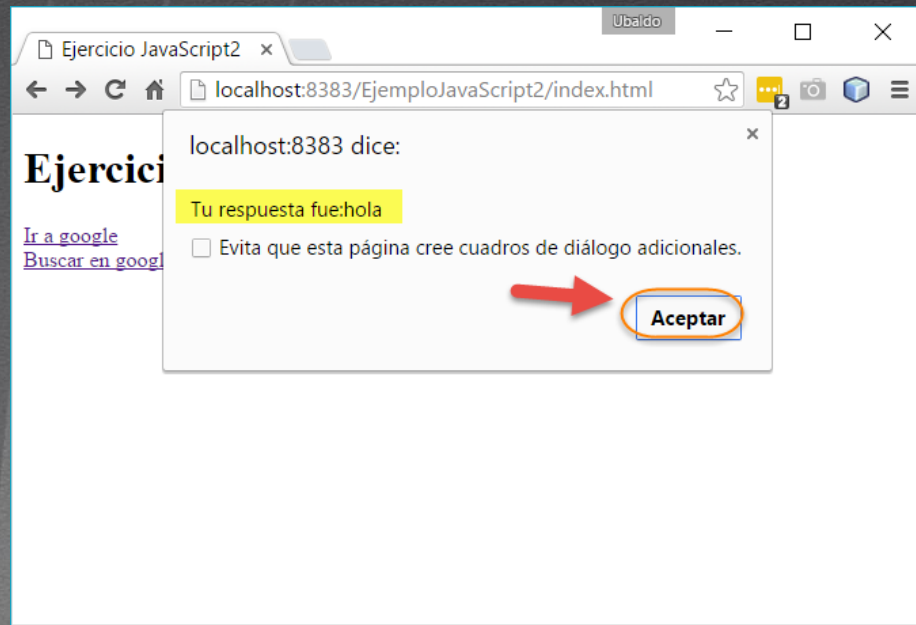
Ubaldo

Ejercicio JavaScript2 ×

localhost:8383/EjemploJavaScript2/index.html

2

Ejercici

Ir a google
Buscar en googl

localhost:8383 dice:

×

Tu respuesta fue:hola

Evita que esta página cree cuadros de diálogo adicionales.

Aceptar